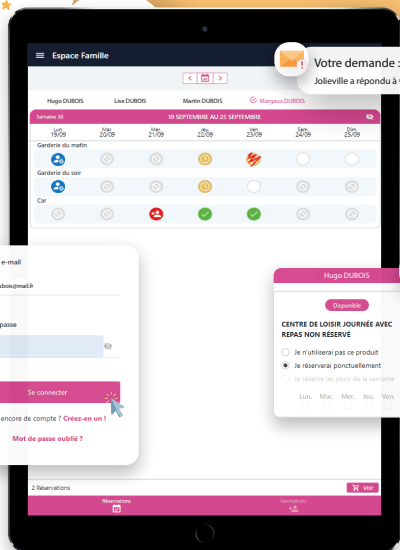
Espace Famille

Votre demande :
Jolieville a répondu à v

Hugo DUBOIS
Lise DUBOIS
Martin DUBOIS
Margaux DUBOIS

Semaine 38
19 SEPTEMBRE AU 25 SEPTEMBRE

| | Lun. 19/09 | Mar. 20/09 | Mer. 21/09 | Jeu. 22/09 | Ven. 23/09 | Sam. 24/09 | Dim. 25/09 |
|---|---|---|---|---|---|---|---|
| Garderie du matin | | | | | | | |
| Garderie du soir | | | | | | | |
| Car | | | | | | | |

e-mail
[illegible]bois@mail.fr

passe

Se connecter

encore de compte ? Créez-en un !

Mot de passe oublié ?

Hugo DUBOIS

Disponible

CENTRE DE LOISIR JOURNÉE AVEC REPAS NON RÉSERVÉ

Je n'utiliserai pas ce produit
Je réserverai ponctuellement
Je réserve les jours de la semaine

Lun. Mar. Mer. Jeu. Ven.

2 Réservations
Voir

Réservations
Inscriptions